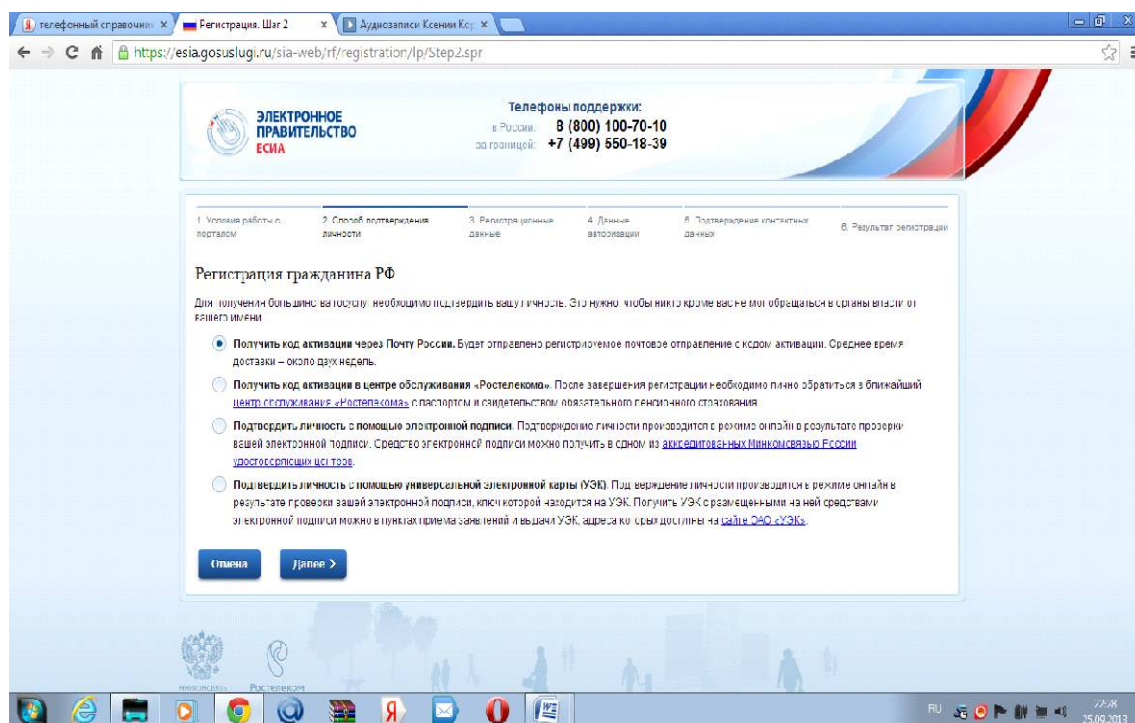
телефонный справочник × | Регистрация. Шаг 2 × | Аудиозаписи Ксении Кор ×

https://esia.gosuslugi.ru/sia-web/rf/registration/lp/Step2.spr

ЭЛЕКТРОННОЕ ПРАВИТЕЛЬСТВО ЕСИА

Телефоны поддержки:
в России: 8 (800) 100-70-10
за границей: +7 (499) 550-18-39

1. Условия работы с порталом | 2. Способ подтверждения личности | 3. Регистрационные данные | 4. Данные авторизации | 5. Подтверждение контактных данных | 6. Результат регистрации

Регистрация гражданина РФ

Для получения большинства госуслуг необходимо подтвердить вашу личность. Это нужно, чтобы никто кроме вас не мог обращаться в органы власти от вашего имени.

Получить код активации через Почту России. Будет отправлено регистрируемое почтовое отправление с кодом активации. Среднее время доставки – около двух недель.

Получить код активации в центре обслуживания «Ростелекома». После завершения регистрации необходимо лично обратиться в ближайший центр обслуживания «Ростелекома» с паспортом и свидетельством обязательного пенсионного страхования.

Подтвердить личность с помощью электронной подписи. Подтверждение личности производится в режиме онлайн в результате проверки вашей электронной подписи. Средство электронной подписи можно получить в одном из аккредитованных Минкомсвязью России удостоверяющих центров.

Подтвердить личность с помощью универсальной электронной карты (УЭК). Подтверждение личности производится в режиме онлайн в результате проверки вашей электронной подписи, ключ которой находится на УЭК. Получить УЭК с размещенными на ней средствами электронной подписи можно в пунктах приема заявлений и выдачи УЭК, адреса которых доступны на сайте ОАО «УЭК».

Отмена | Далее >

Минкомсвязь | Ростелеком

RU 22:38 25.09.2013